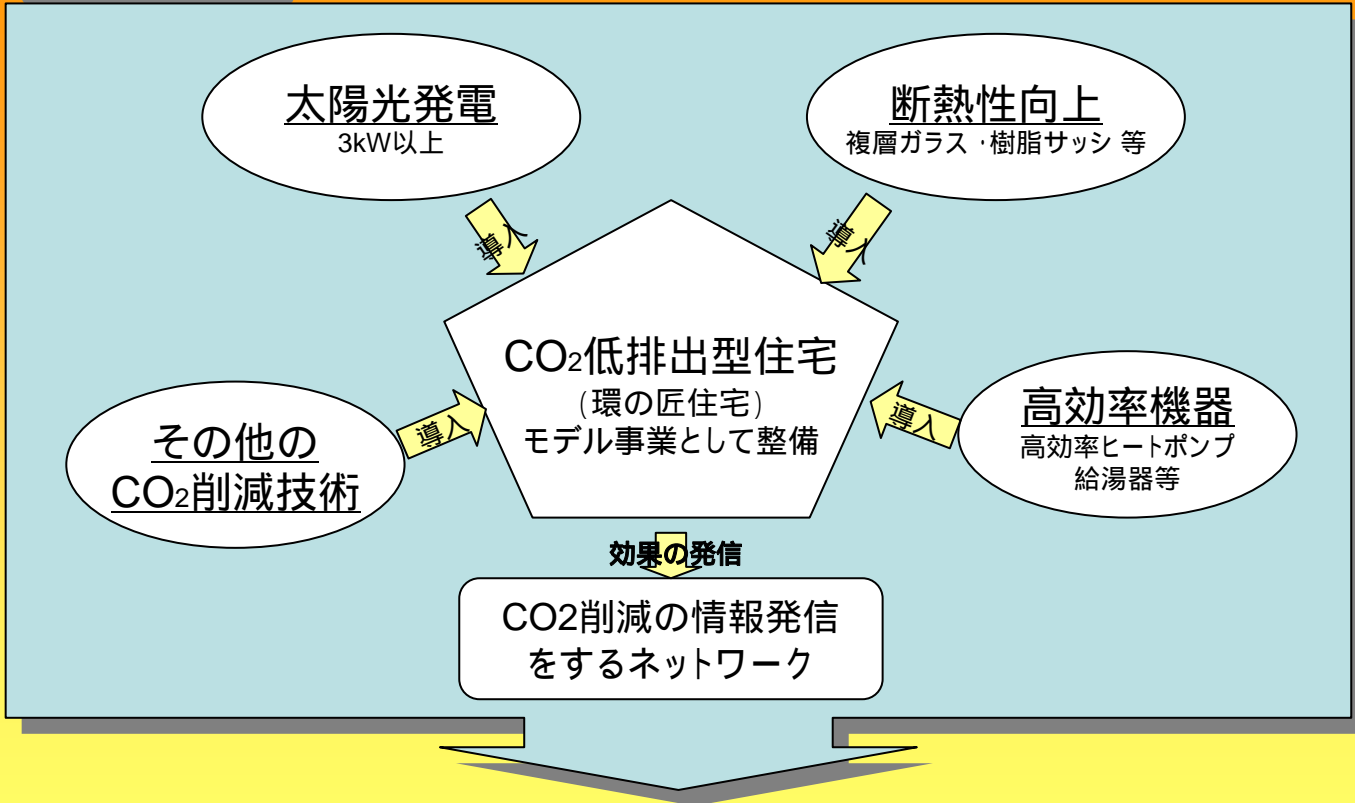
太陽光発電
3kW以上

断熱性向上
複層ガラス・樹脂サッシ 等

導入

導入

$CO_2$低排出型住宅
(環の匠住宅)
モデル事業として整備

導入

導入

その他の
$CO_2$削減技術

高効率機器
高効率ヒートポンプ
給湯器等

効果の発信

CO2削減の情報発信
をするネットワーク